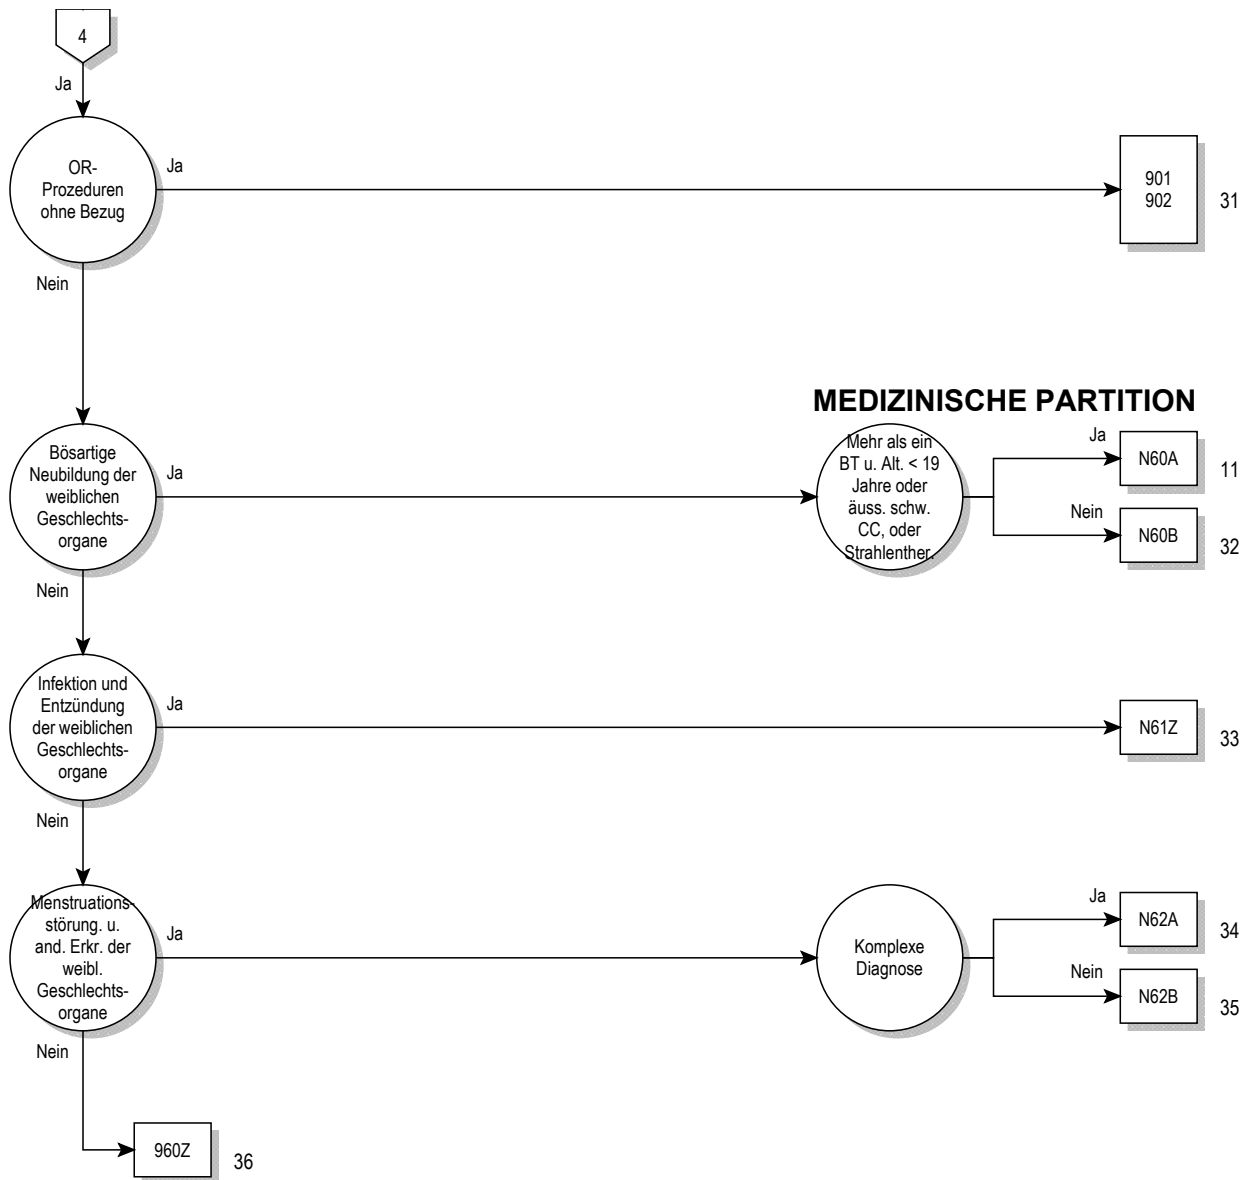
4

Ja

OR-Prozeduren ohne Bezug

Ja

901
902

31

Nein

MEDIZINISCHE PARTITION

Bösartige Neubildung der weiblichen Geschlechtsorgane

Ja

Mehr als ein BT u. Alt. < 19 Jahre oder äuss. schw. CC, oder Strahlenther.

Ja

N60A

11

Nein

N60B

32

Nein

Infektion und Entzündung der weiblichen Geschlechtsorgane

Ja

N61Z

33

Nein

Menstruationsstörung. u. and. Erkr. der weibl. Geschlechtsorgane

Ja

Komplexe Diagnose

Ja

N62A

34

Nein

N62B

35

Nein

960Z

36